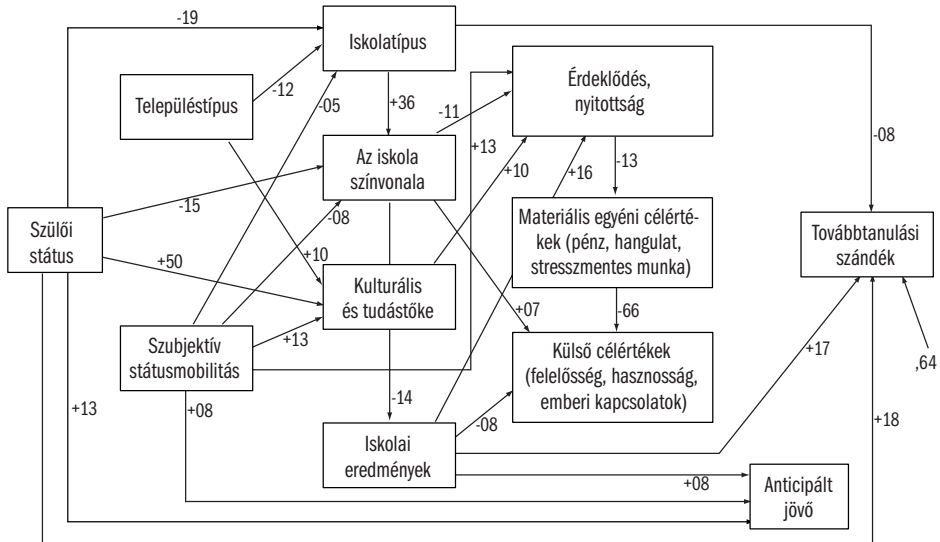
-19

Iskolatípus

Településtípus

-12

-05

+36

-11

Érdeklődés, nyitottság

Az iskola színvonala

+13

+10

+16

-13

-08

Szülői státus

-15

-08

Materiális egyéni célértékek (pénz, hangulat, stresszmentes munka)

Továbbtanulási szándék

+50

+10

Kulturális és tudástőke

+07

-66

Szubjektív státusmobilitás

+13

Külső célértékek (felelősség, hasznosság, emberi kapcsolatok)

+17

,64

+13

+08

-14

-08

+18

Iskolai eredmények

+08

Anticipált jövő